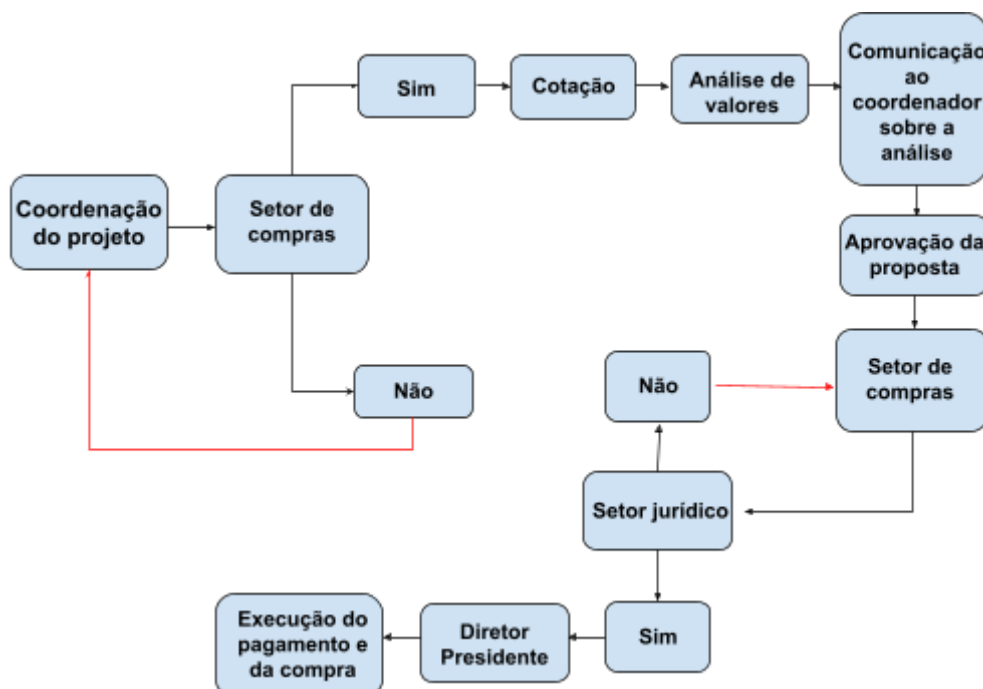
Coordenação do projeto

Setor de compras

Sim

Cotação

Análise de valores

Comunicação ao coordenador sobre a análise

Aprovação da proposta

Setor de compras

Não

Não

Setor jurídico

Sim

Diretor Presidente

Execução do pagamento e da compra